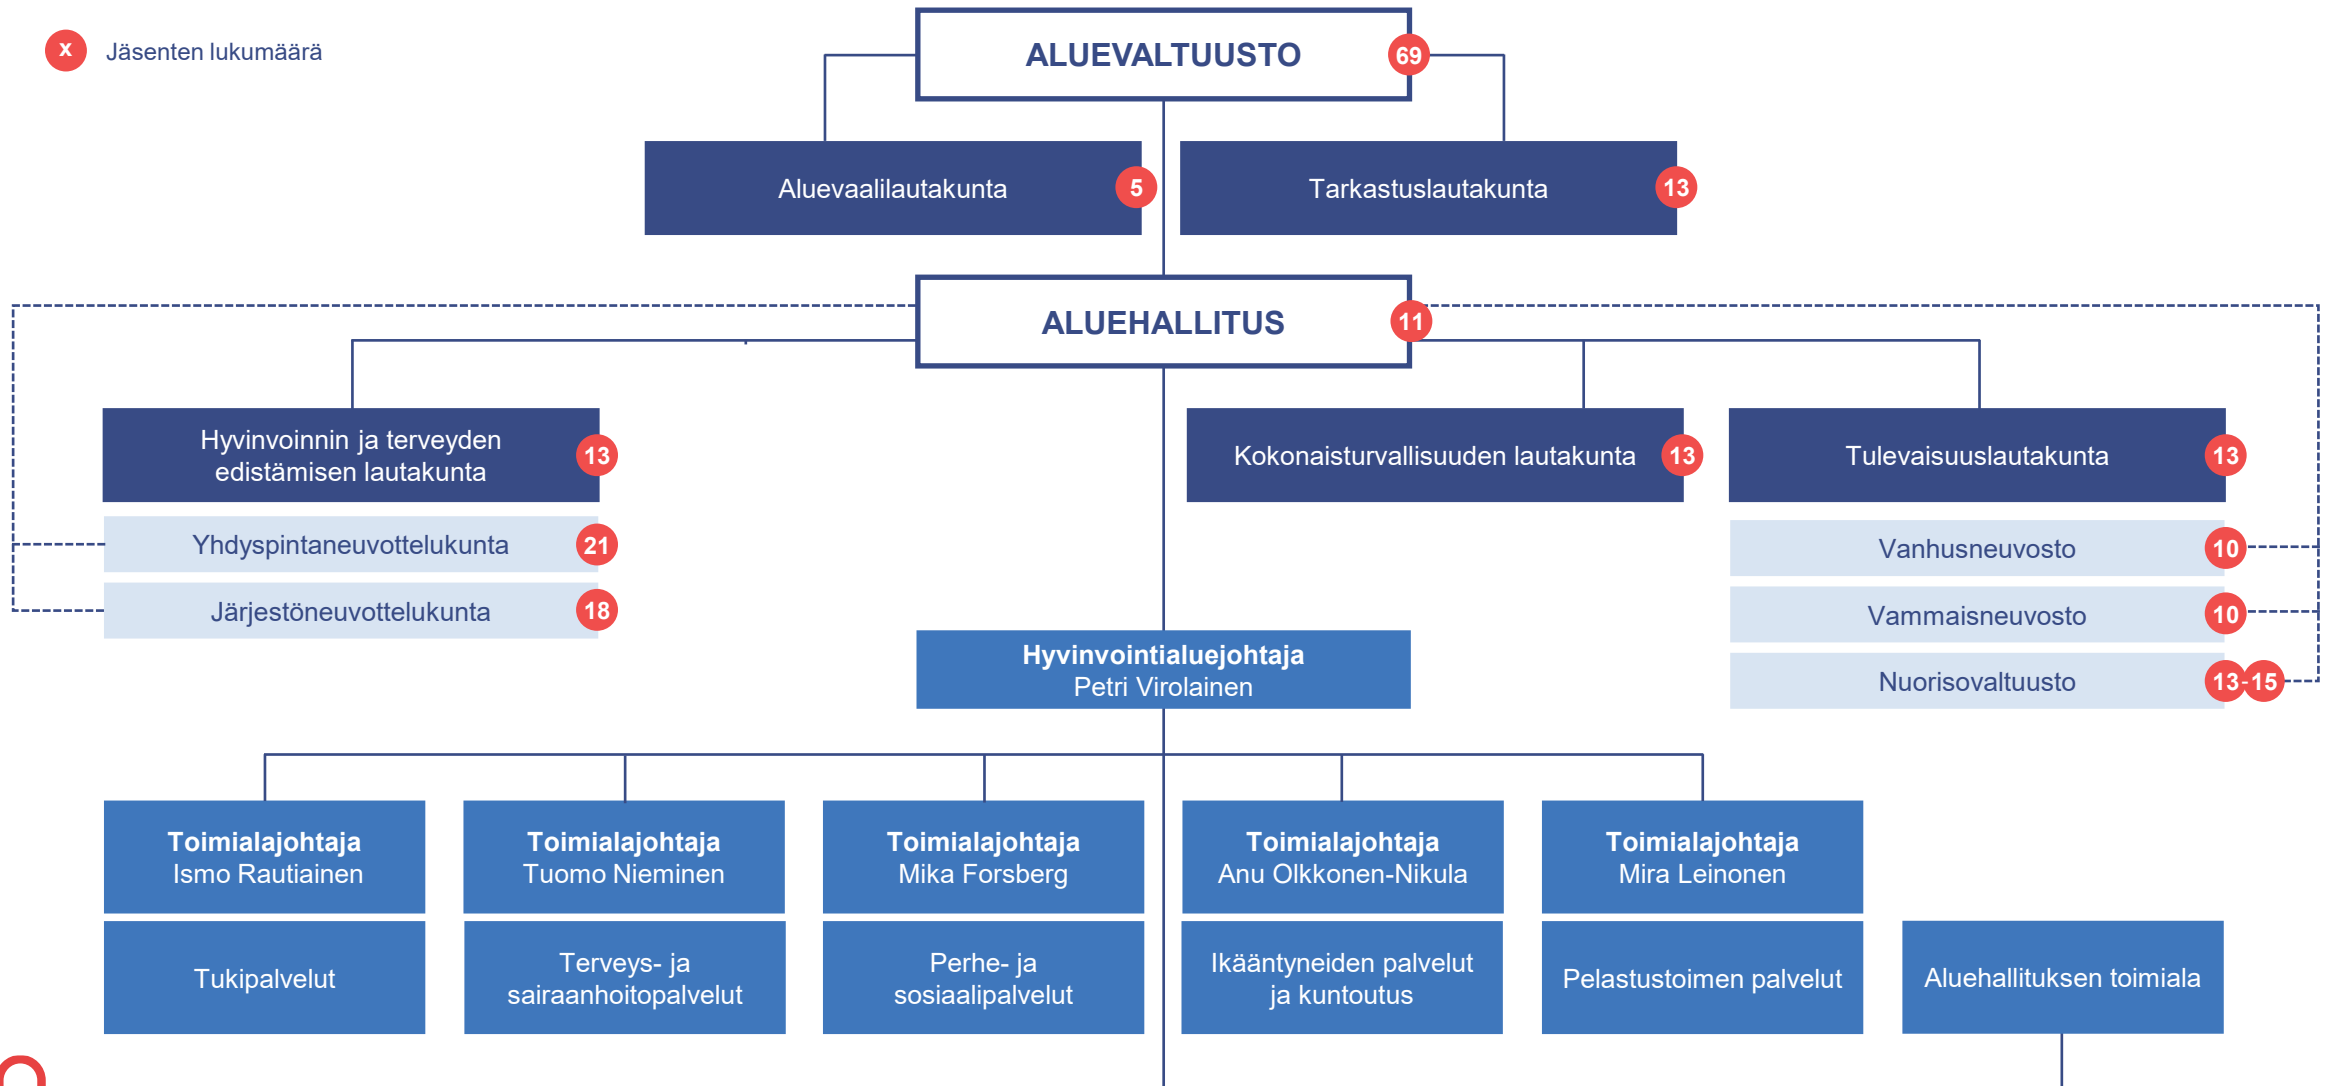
x Jäsenten lukumäärä

ALUEVALTUUSTO 69

Aluevaalilautakunta 5

Tarkastuslautakunta 13

ALUEHALLITUS 11

Hyvinvoinnin ja terveyden edistämisen lautakunta 13

Yhdyspintaneuvottelukunta 21

Järjestöneuvottelukunta 18

Kokonaisturvallisuuden lautakunta 13

Tulevaisuuslautakunta 13

Vanhusneuvosto 10

Vammaisneuvosto 10

Nuorisovaltuusto 13-15

Hyvinvointialuejohtaja
Petri Virolainen

Toimialajohtaja
Ismo Rautiainen

Toimialajohtaja
Tuomo Nieminen

Toimialajohtaja
Mika Forsberg

Toimialajohtaja
Anu Olkkonen-Nikula

Toimialajohtaja
Mira Leinonen

Tukipalvelut

Terveys- ja sairaanhoitopalvelut

Perhe- ja sosiaalipalvelut

Ikääntyneiden palvelut ja kuntoutus

Pelastustoimen palvelut

Aluehallituksen toimiala